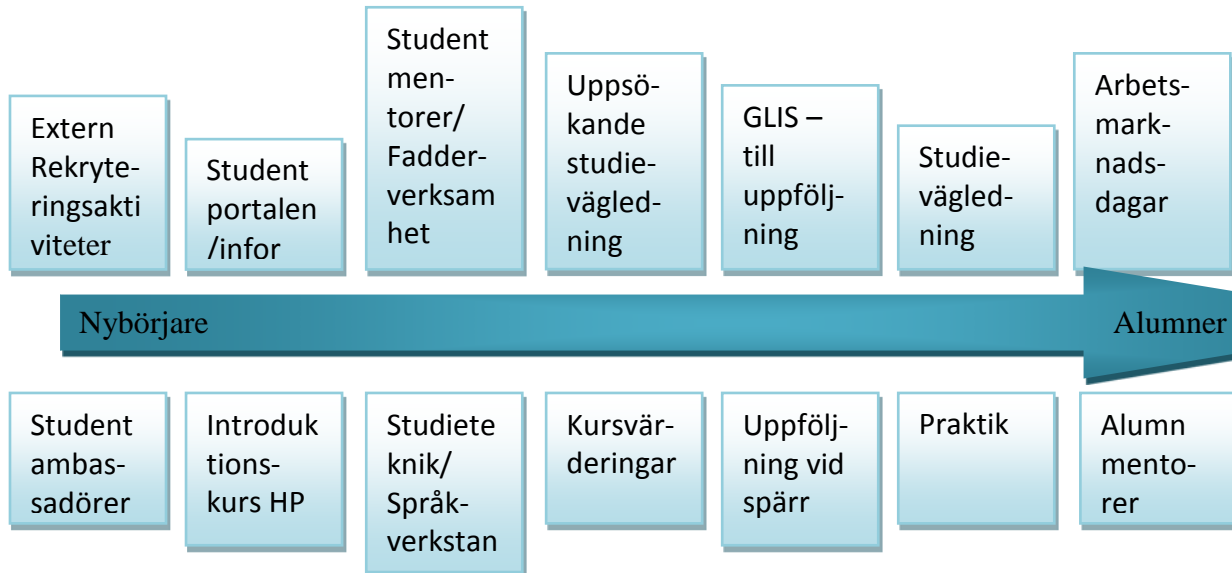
Extern Rekryteringsaktiviteter

Student portalen /infor

Student mentorer/ Fadderverksamhet

Uppsökande studievägledning

GLIS – till uppföljning

Studievägledning

Arbetsmarknadsdagar

Nybörjare

Alumner

Student ambassadörer

Introduktionskurs HP

Studieteknik/ Språkverkstan

Kursvärderingar

Uppföljning vid spärr

Praktik

Alumn mentorer